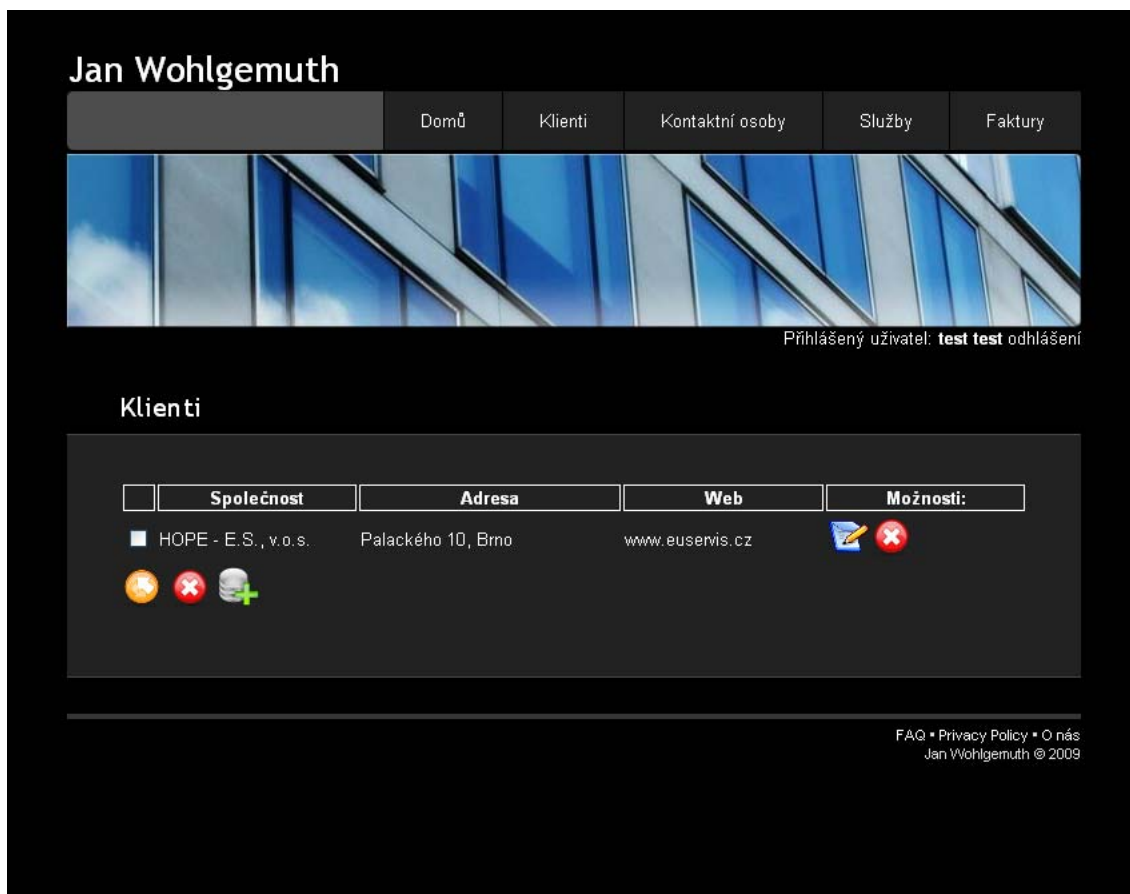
Jan Wohlgemuth

Domů | Klienti | Kontaktní osoby | Služby | Faktury

Přihlášený uživatel: **test test** odhlášení

Klienti

| | Společnost | Adresa | Web | Možnosti: |
|---|---|---|---|---|
| | HOPE - E.S., v.o.s. | Palackého 10, Brno | www.euservis.cz | |

FAQ • Privacy Policy • O nás
Jan Wohlgemuth © 2009